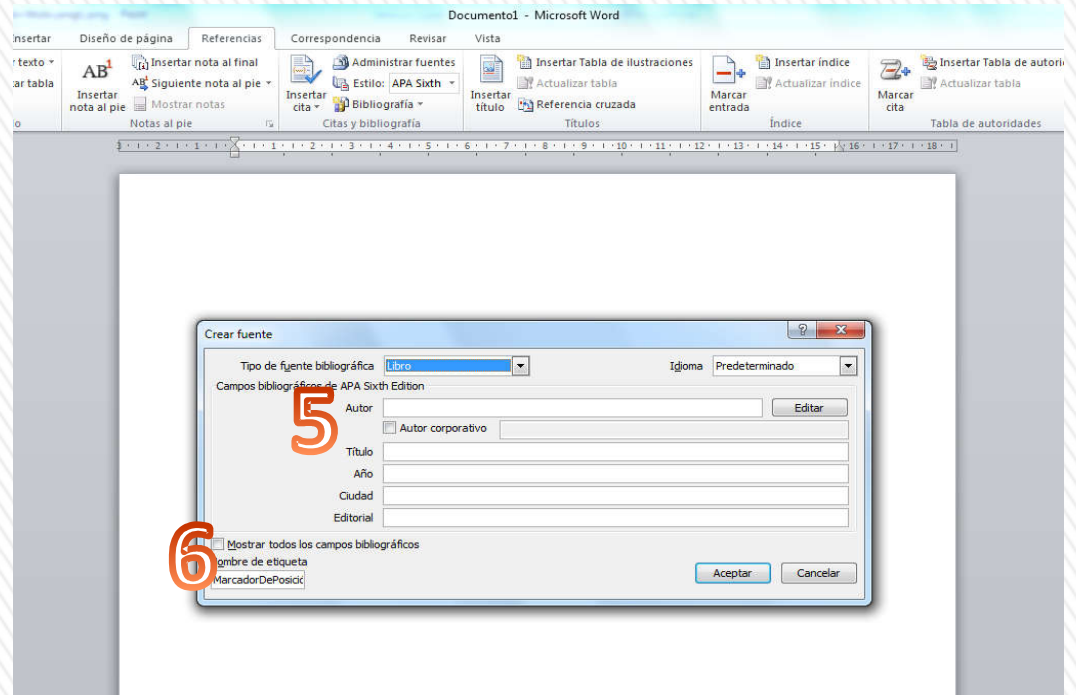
Documento1 - Microsoft Word

nsertar Diseño de página Referencias Correspondencia Revisar Vista

texto
ar tabla

AB¹ Insertar nota al pie
Insertar nota al final
Siguiente nota al pie
Mostrar notas
Notas al pie

Insertar cita
Administrar fuentes
Estilo: APA Sixth
Bibliografía
Citas y bibliografía

Insertar título
Insertar Tabla de ilustraciones
Actualizar tabla
Referencia cruzada
Títulos

Marcar entrada
Insertar índice
Actualizar índice
Índice

Marcar cita
Insertar Tabla de autori
Actualizar tabla
Tabla de autoridades

Crear fuente

Tipo de fuente bibliográfica Libro
Idioma Predeterminado

Campos bibliográficos de APA Sixth Edition

Autor
Editar

Autor corporativo

Título
Año
Ciudad
Editorial

5

6

Mostrar todos los campos bibliográficos
ombre de etiqueta
MarcadorDePosició

Aceptar Cancelar